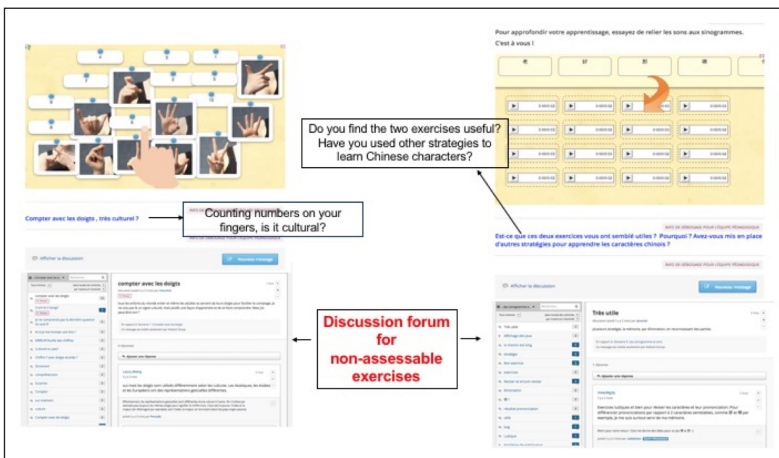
Pour approfondir votre apprentissage, essayez de relier les sons aux sinogrammes.
C'est à vous !

Do you find the two exercises useful? Have you used other strategies to learn Chinese characters?

Compter avec les doigts , très culturel ?

Counting numbers on your fingers, is it cultural?

Est-ce que ces deux exercices vous ont semblé utiles ? Pourquoi ? Avez-vous mis en place d'autres stratégies pour apprendre les caractères chinois ?

Afficher la discussion

Nouveau message

compter avec les doigts

Discussion forum for non-assessable exercises

Afficher la discussion

Nouveau message

Très utile

Ajouter une réponse

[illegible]